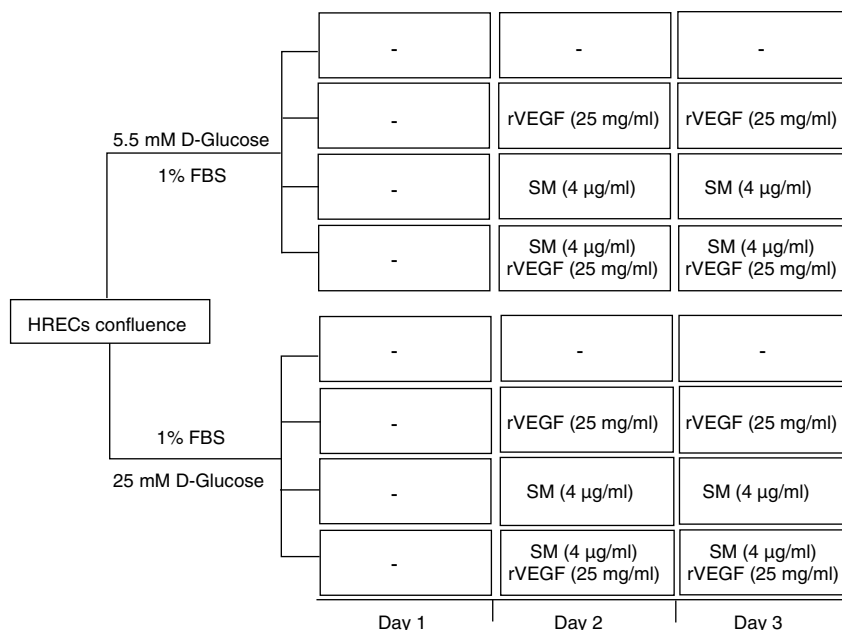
HRECs confluence

5.5 mM D-Glucose

1% FBS

| Day 1 | Day 2 | Day 3 |
|---|---|---|
| - | - | - |
| - | rVEGF (25 mg/ml) | rVEGF (25 mg/ml) |
| - | SM (4 µg/ml) | SM (4 µg/ml) |
| - | SM (4 µg/ml) rVEGF (25 mg/ml) | SM (4 µg/ml) rVEGF (25 mg/ml) |

1% FBS

25 mM D-Glucose

| Day 1 | Day 2 | Day 3 |
|---|---|---|
| - | - | - |
| - | rVEGF (25 mg/ml) | rVEGF (25 mg/ml) |
| - | SM (4 µg/ml) | SM (4 µg/ml) |
| - | SM (4 µg/ml) rVEGF (25 mg/ml) | SM (4 µg/ml) rVEGF (25 mg/ml) |